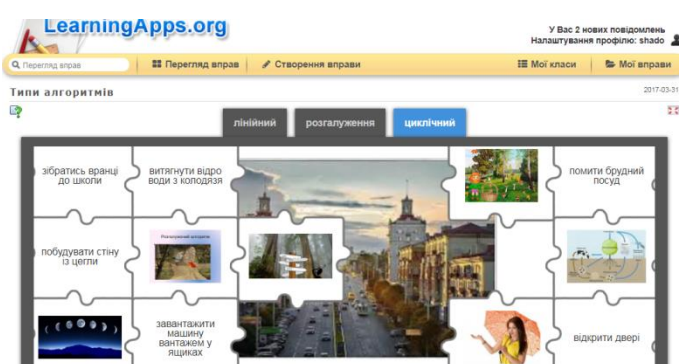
LearningApps.org

У Вас 2 нових повідомлень
Налаштування профілю: shado

Перегляд вправ

Перегляд вправ

Створення вправи

Мої класи

Мої вправи

Типи алгоритмів

2017-03-31

лінійний

розгалуження

циклічний

зібратись вранці до школи

витягнути відро води з колодязя

помити брудний посуд

побудувати стіну із цегли

завантажити машину вантажем у ящиках

відкрити двері